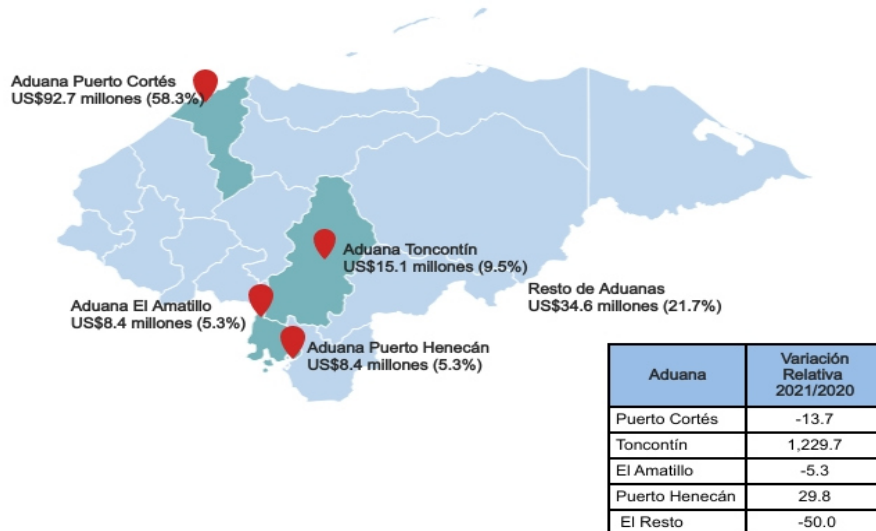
Aduana Puerto Cortés
US$92.7 millones (58.3%)

Aduana Toncontín
US$15.1 millones (9.5%)

Resto de Aduanas
US$34.6 millones (21.7%)

Aduana El Amatillo
US$8.4 millones (5.3%)

Aduana Puerto Henecán
US$8.4 millones (5.3%)

| Aduana | Variación Relativa 2021/2020 |
|---|---|
| Puerto Cortés | -13.7 |
| Toncontín | 1,229.7 |
| El Amatillo | -5.3 |
| Puerto Henecán | 29.8 |
| El Resto | -50.0 |